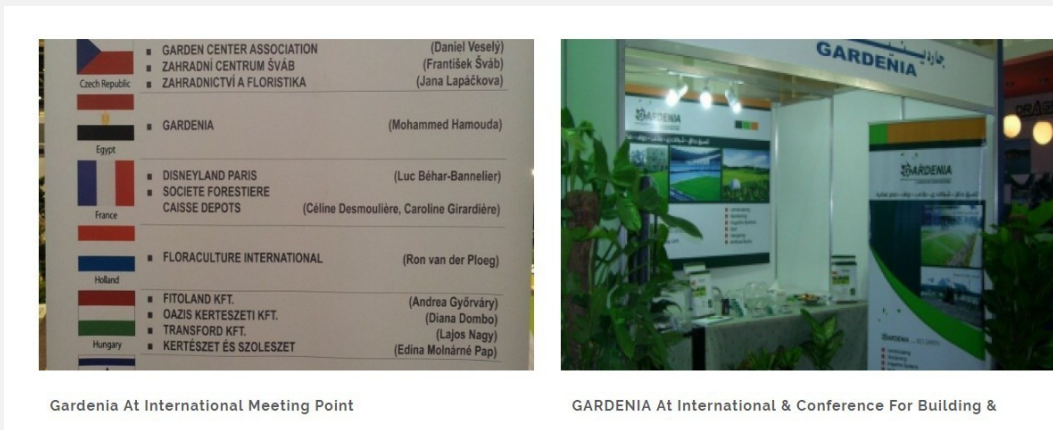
Czech Republic
GARDEN CENTER ASSOCIATION (Daniel Veselý)
ZAHRADNÍ CENTRUM ŠVÁB (František Šváb)
ZAHRADNICTVÍ A FLORISTIKA (Jana Lapáčkova)

Egypt
GARDENIA (Mohammed Hamouda)

France
DISNEYLAND PARIS (Luc Béhar-Bannelier)
SOCIETE FORESTIERE
CAISSE DEPOTS (Céline Desmoulière, Caroline Girardière)

Holland
FLORACULTURE INTERNATIONAL (Ron van der Ploeg)

Hungary
FITOLAND KFT. (Andrea Györváry)
OAZIS KERTESZETI KFT. (Diana Dombo)
TRANSFORD KFT. (Lajos Nagy)
KERTÉSZET ÉS SZOLESZET (Edina Molnárné Pap)

GARDENIA جاردينيا

GARDENIA

GARDENIA

Gardenia At International Meeting Point

GARDENIA At International & Conference For Building &